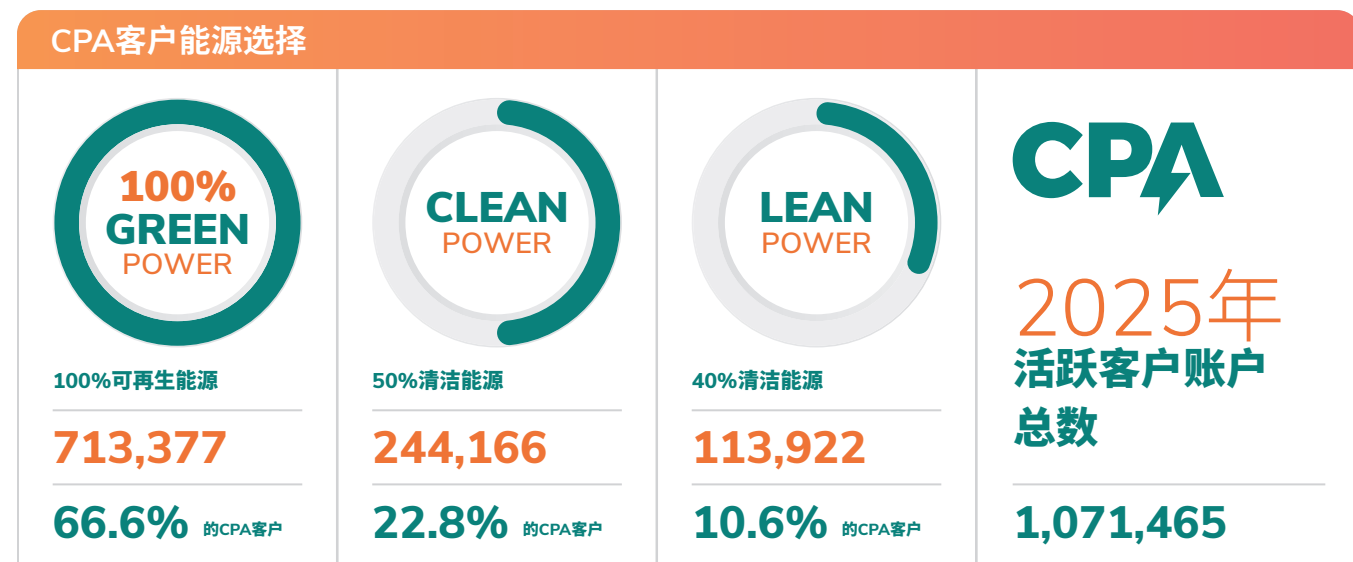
CPA客户能源选择

100%
GREEN
POWER

100%可再生能源

713,377

66.6% 的CPA客户

CLEAN
POWER

50%清洁能源

244,166

22.8% 的CPA客户

LEAN
POWER

40%清洁能源

113,922

10.6% 的CPA客户

CPA

2025年
活跃客户账户总数

1,071,465